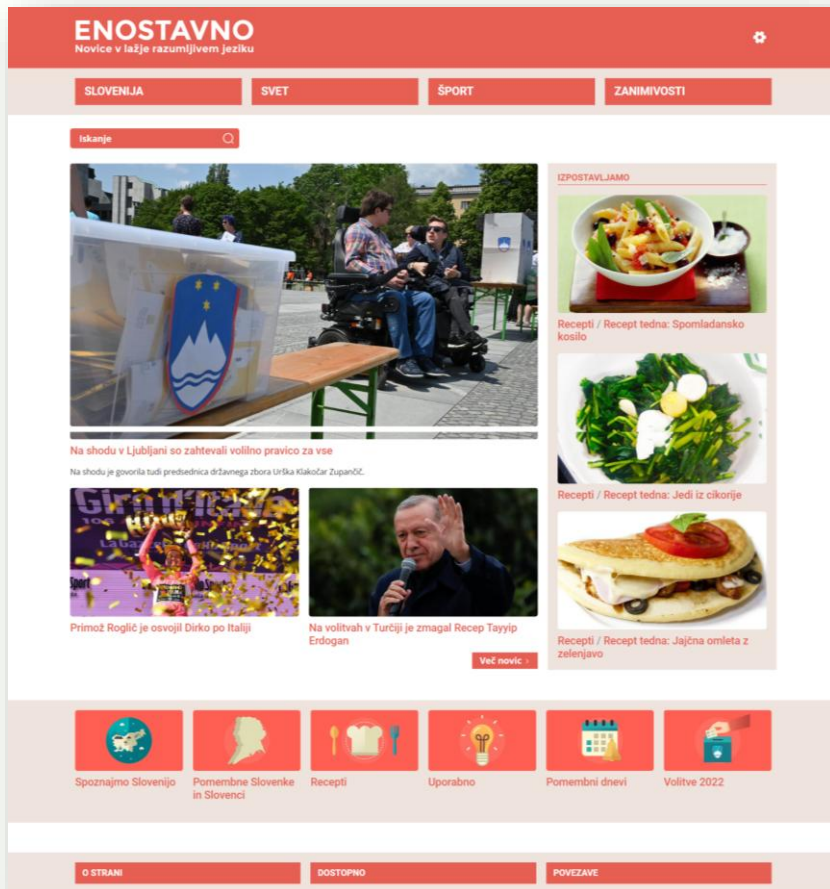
ENOSTAVNO
Novice v lažje razumljivem jeziku

SLOVENIJA
SVET
ŠPORT
ZANIMIVOSTI

Iskanje

Na shodu v Ljubljani so zahtevali volilno pravico za vse

Na shodu je govorila tudi predsednica državnega zbora Urška Klakočar Zupančič.

Primož Roglič je osvojil Dirko po Italiji

Na volitvah v Turčiji je zmagal Recep Tayyip Erdogan

Več novic ›

IZPOSTAVLJAMO

Recepti / Recept tedna: Spomladansko kosilo

Recepti / Recept tedna: Jedi iz cikorije

Recepti / Recept tedna: Jajčna omleta z zelenjavo

Spoznajmo Slovenijo
Pomembne Slovenke in Slovenci
Recepti
Uporabno
Pomembni dnevi
Volitve 2022

O STRANI
DOSTOPNO
POVEZAVE